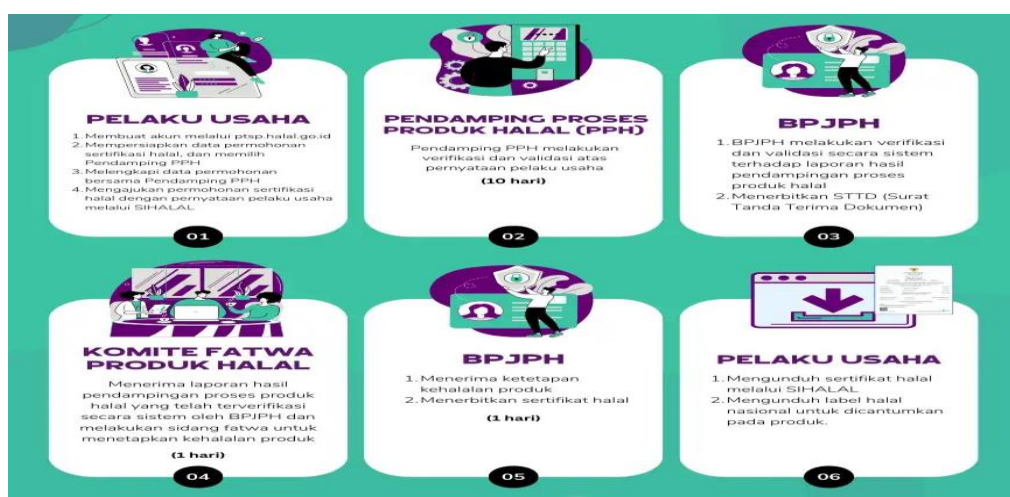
PELAKU USAHA

1. Membuat akun melalui ptsp.halal.go.id
2. Mempersiapkan data permohonan sertifikasi halal, dan memilih Pendamping PPH
3. Melengkapi data permohonan bersama Pendamping PPH
4. Mengajukan permohonan sertifikasi halal dengan pernyataan pelaku usaha melalui SIHALAL

01

PENDAMPING PROSES PRODUK HALAL (PPH)

Pendamping PPH melakukan verifikasi dan validasi atas pernyataan pelaku usaha

(10 hari)

02

BPJPH

1. BPJPH melakukan verifikasi dan validasi secara sistem terhadap laporan hasil pendampingan proses produk halal
2. Menerbitkan STTD (Surat Tanda Terima Dokumen)

03

KOMITE FATWA PRODUK HALAL

Menerima laporan hasil pendampingan proses produk halal yang telah terverifikasi secara sistem oleh BPJPH dan melakukan sidang fatwa untuk menetapkan kehalalan produk

(1 hari)

04

BPJPH

1. Menerima ketetapan kehalalan produk
2. Menerbitkan sertifikat halal

(1 hari)

05

PELAKU USAHA

1. Mengunduh sertifikat halal melalui SIHALAL
2. Mengunduh label halal nasional untuk dicantumkan pada produk.

06